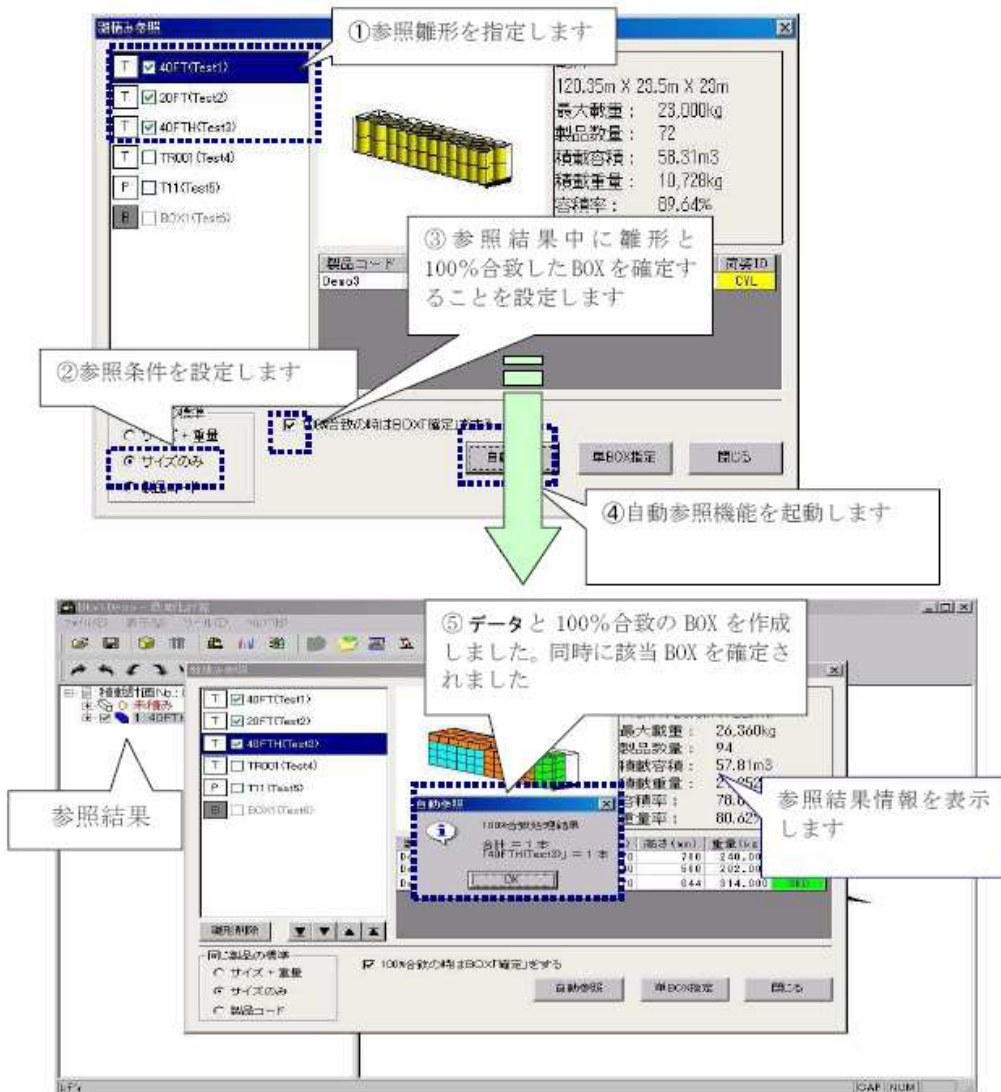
積荷み参照

①参照雛形を指定します

T 40FT(Test1)
T 20FT(Test2)
T 40FTH(Test3)
T TR001(Test4)
P T11(Test5)
B BOX1(Test6)

120.35m X 23.5m X 23m
最大載重： 23,000kg
製品数量： 72
積載容積： 58.31m3
積載重量： 10,728kg
容積率： 89.64%

③参照結果中に雛形と100%合致したBOXを確定することを設定します

製品コード
Demo3
荷姿ID
CVL

②参照条件を設定します

サイズ＋重量
サイズのみ
製品コード

100%合致の時はBOX「確定」をする

自動参照
単BOX指定
閉じる

④自動参照機能を起動します

⑤データと100%合致のBOXを作成しました。同時に該当BOXを確定されました

積載計画No.:
未積み
1: 40FT

T 40FT(Test1)
T 20FT(Test2)
T 40FTH(Test3)
T TR001(Test4)
P T11(Test5)
B BOX1(Test6)

最大載重： 26,360kg
製品数量： 94
積載容積： 57.81m3
積載重量： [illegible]
容積率： 78.6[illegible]
重量率： 80.62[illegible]

参照結果情報を表示します

参照結果

自動参照
100%合致結果
合計 = 1 本
「40FTH(Test3)」 = 1 本
OK

高さ(mm) 重量(kg)
780 240.00
560 202.00
644 314.000

雛形削除

同じ製品の標準
サイズ＋重量
サイズのみ
製品コード

100%合致の時はBOX「確定」をする

自動参照
単BOX指定
閉じる

CAP NUM